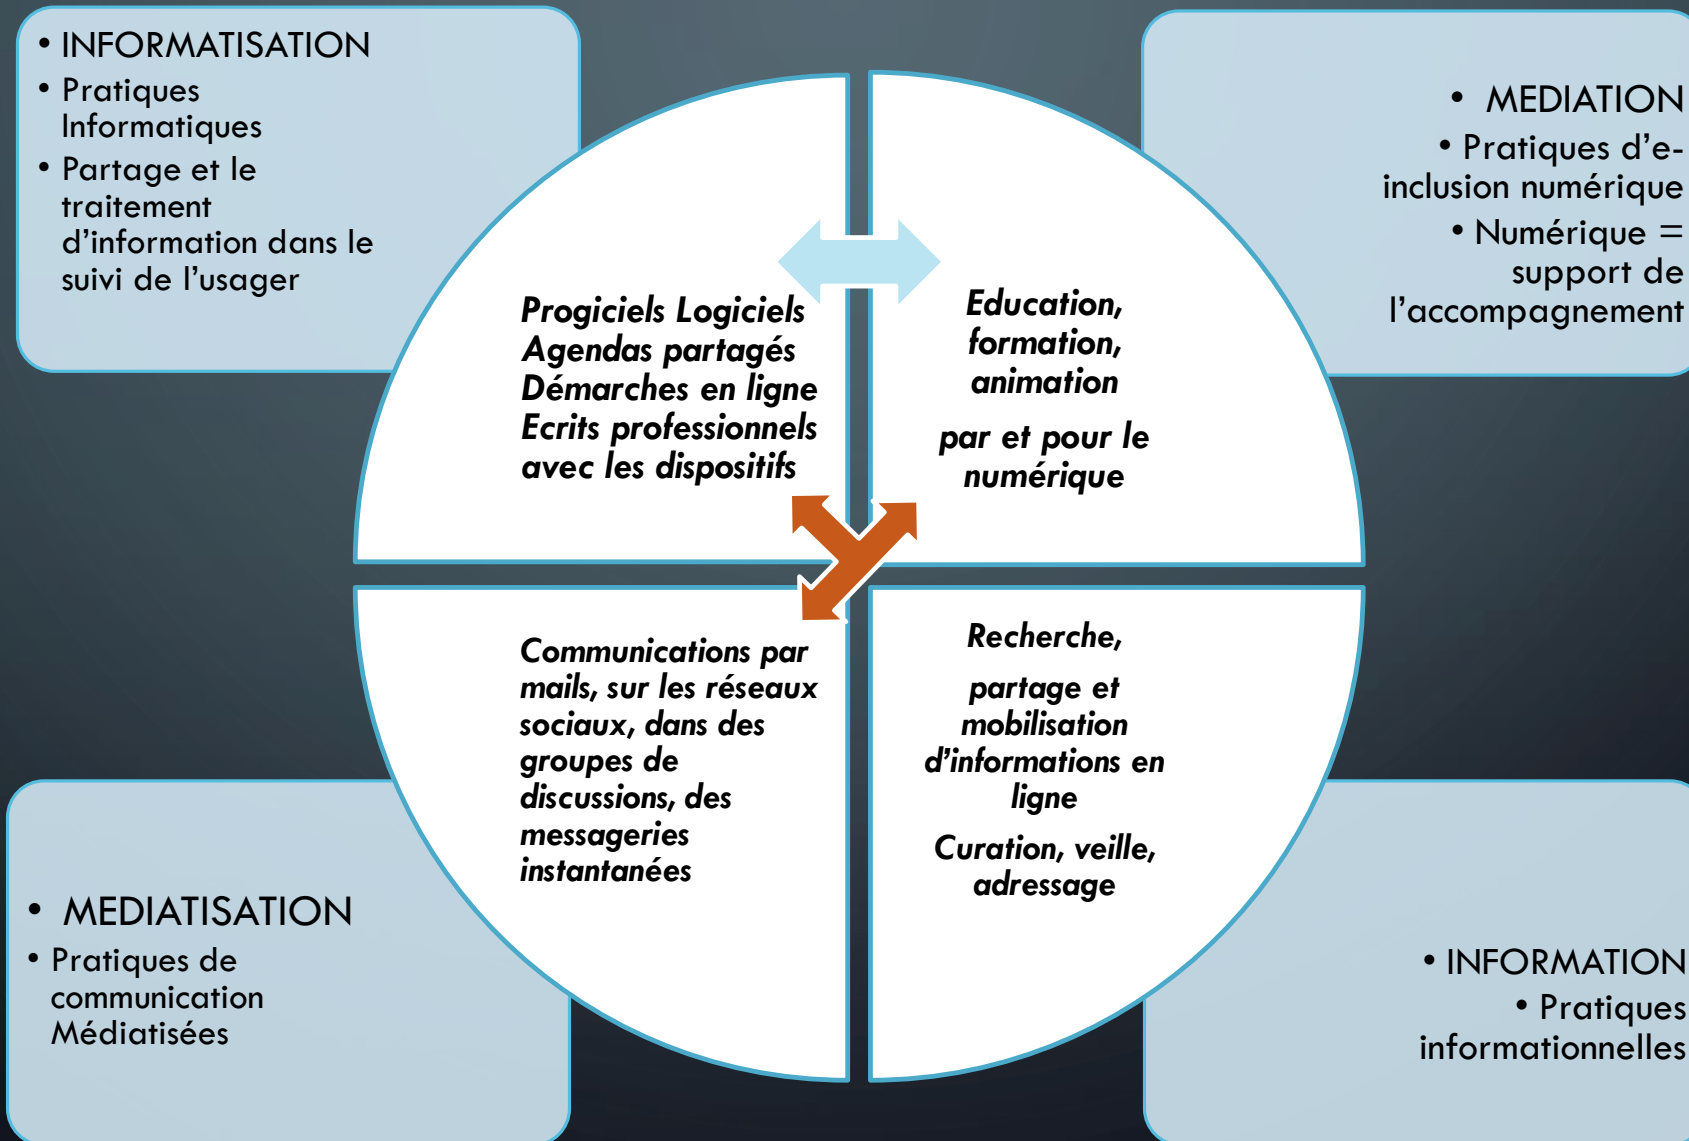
• INFORMATISATION
• Pratiques Informatiques
• Partage et le traitement d'information dans le suivi de l'usager

• MEDIATION
• Pratiques d'e-inclusion numérique
• Numérique = support de l'accompagnement

Progiciels Logiciels
Agendas partagés
Démarches en ligne
Ecrits professionnels avec les dispositifs

Education, formation, animation

par et pour le numérique

Communications par mails, sur les réseaux sociaux, dans des groupes de discussions, des messageries instantanées

Recherche,

partage et mobilisation d'informations en ligne

Curation, veille, adressage

• MEDIATISATION
• Pratiques de communication Médiatisées

• INFORMATION
• Pratiques informationnelles